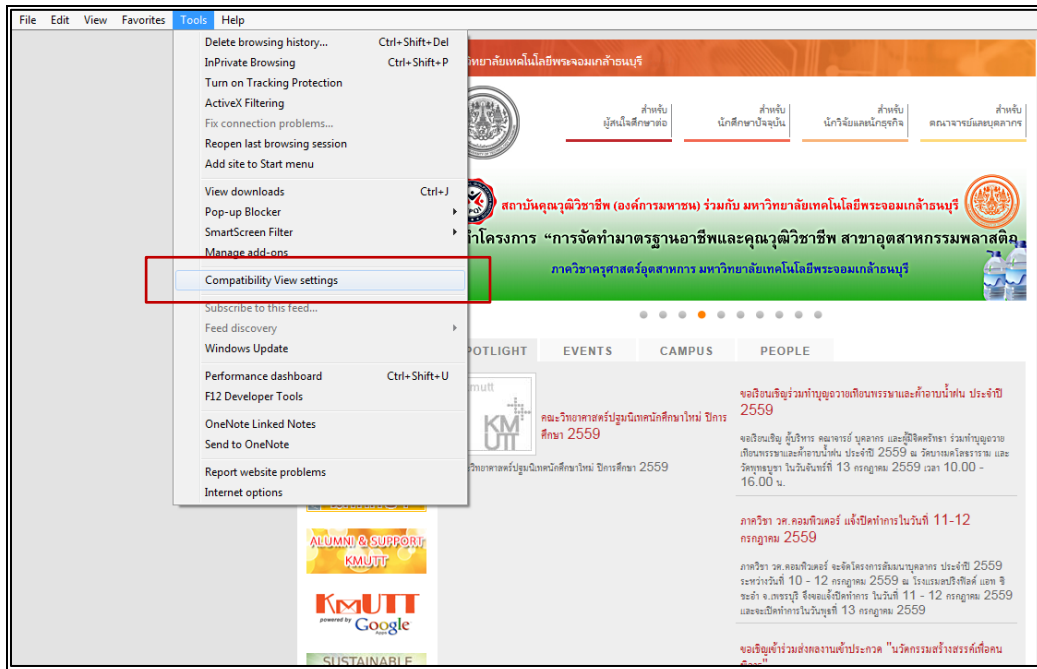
File Edit View Favorites Tools Help

Delete browsing history... Ctrl+Shift+Del
InPrivate Browsing Ctrl+Shift+P
Turn on Tracking Protection
ActiveX Filtering
Fix connection problems...
Reopen last browsing session
Add site to Start menu

View downloads Ctrl+J
Pop-up Blocker
SmartScreen Filter
Manage add-ons
Compatibility View settings

Subscribe to this feed...
Feed discovery
Windows Update

Performance dashboard Ctrl+Shift+U
F12 Developer Tools

OneNote Linked Notes
Send to OneNote

Report website problems
Internet options

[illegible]ทยาลัยเทคโนโลยีพระจอมเกล้าธนบุรี

สำหรับ ผู้สนใจศึกษาต่อ
สำหรับ นักศึกษาปัจจุบัน
สำหรับ นักวิจัยและนักธุรกิจ
สำหรับ คณาจารย์และบุคลากร

สถาบันคุณวุฒิวิชาชีพ (องค์การมหาชน) ร่วมกับ มหาวิทยาลัยเทคโนโลยีพระจอมเกล้าธนบุรี
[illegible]ำโครงการ "การจัดทำมาตรฐานอาชีพและคุณวุฒิวิชาชีพ สาขาอุตสาหกรรมพลาสติก
ภาควิชาครุศาสตร์อุตสาหการ มหาวิทยาลัยเทคโนโลยีพระจอมเกล้าธนบุรี

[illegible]POTLIGHT EVENTS CAMPUS PEOPLE

KMUTT
คณะวิทยาศาสตร์ปฐมนิเทศนักศึกษาใหม่ ปีการศึกษา 2559
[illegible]วิทยาศาสตร์ปฐมนิเทศนักศึกษาใหม่ ปีการศึกษา 2559

ขอเรียนเชิญร่วมทำบุญถวายเทียนพรรษาและผ้าอาบน้ำฝน ประจำปี 2559
ขอเรียนเชิญ ผู้บริหาร คณาจารย์ บุคลากร และผู้มีจิตศรัทธา ร่วมทำบุญถวายเทียนพรรษาและผ้าอาบน้ำฝน ประจำปี 2559 ณ วัดพรหมสุวรรณสามัคคี และวัดพุทธบูชา ในวันจันทร์ที่ 13 กรกฎาคม 2559 เวลา 10.00 - 16.00 น.

ภาควิชา วศ.คอมพิวเตอร์ แจ้งปิดทำการในวันที่ 11-12 กรกฎาคม 2559
ภาควิชา วศ.คอมพิวเตอร์ จะจัดโครงการสัมมนาบุคลากร ประจำปี 2559 ระหว่างวันที่ 10 - 12 กรกฎาคม 2559 ณ โรงแรมสปริงฟิลด์ แอท ชะอำ จ.เพชรบุรี จึงขอแจ้งปิดทำการ ในวันที่ 11 - 12 กรกฎาคม 2559 และจะเปิดทำการในวันพุธที่ 13 กรกฎาคม 2559

ALUMNI & SUPPORT KMUTT
KMUTT powered by Google
SUSTAINABLE

ขอเชิญเข้าร่วมส่งผลงานเข้าประกวด "นวัตกรรมสร้างสรรค์เพื่อคน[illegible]"